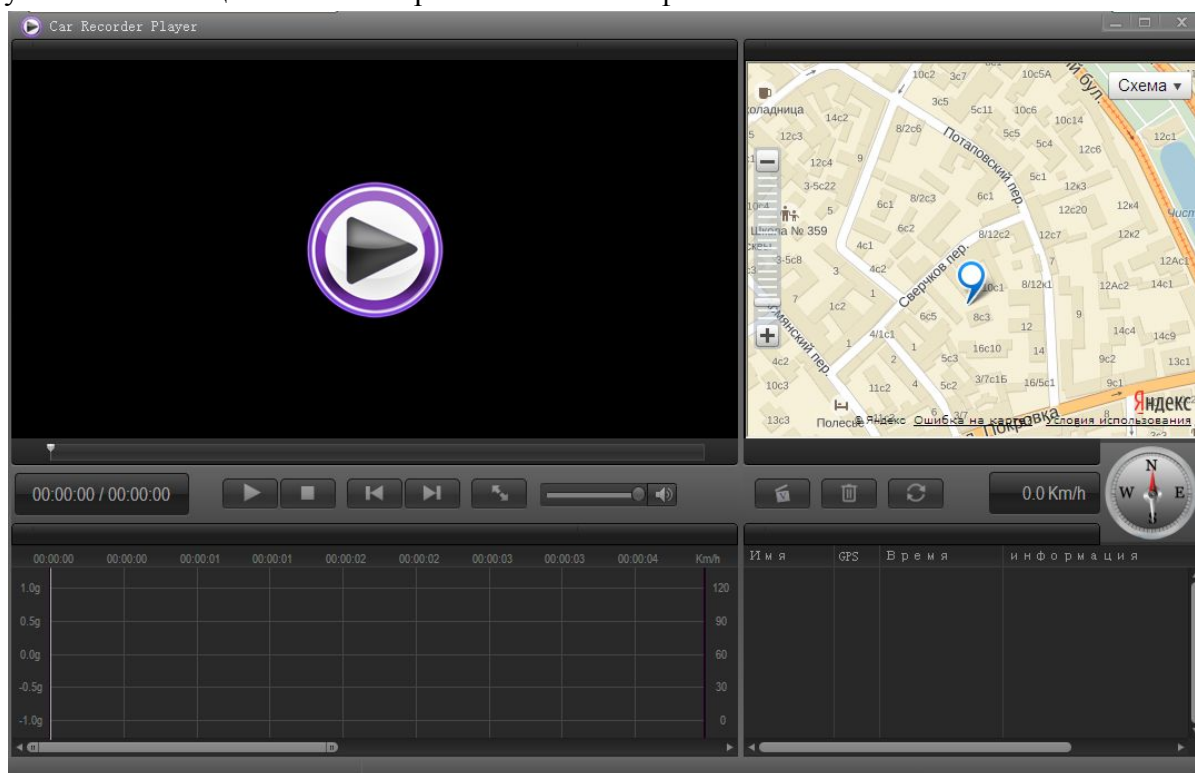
Car Recorder Player

Схема ▾

10c2 3c7 10c5A
3c5 5c11 10c6
оладница 14c2 10c14
12c3 8/2c6 5c5 12c1
Потаповский пер.
12c4 9 5c4 12c6
3-5c22 5c1 12к3
6c1 8/2c3 6c1 12c20 12к4
Школа № 359 6c2 8/12c2 12c7 12к2
3-5c8 4c1
Сверчков пер.
3 4c2 7 12Ac1
7 1 10c1 8/12к1 12Ac2 14c1
1c2 6c5 8c3 9
Армянский пер.
4/1c1 12 14c4 14c9
4c2 1 16c10 14 9c2 13c1
1 5c3
10c3 11c2 4 5c2 3/7c1Б 16/5c1 9c1
Покровка
13c3 Полесье © Яндекс Ошибка на карте Условия использования
Яндекс

00:00:00 / 00:00:00

0.0 Km/h

N
W E
S

| 00:00:00 | 00:00:00 | 00:00:01 | 00:00:01 | 00:00:02 | 00:00:02 | 00:00:03 | 00:00:03 | 00:00:04 | Km/h |
|---|---|---|---|---|---|---|---|---|---|

1.0g 120
0.5g 90
0.0g 60
-0.5g 30
-1.0g 0

| Имя | GPS | Время | информация |
|---|---|---|---|